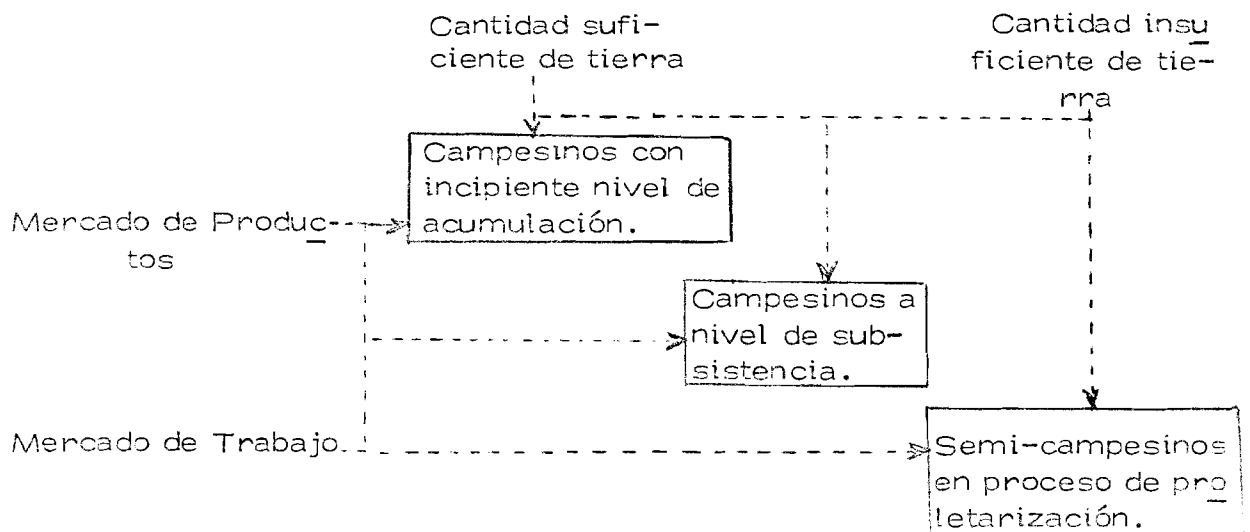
Cantidad suficiente de tierra

Cantidad insuficiente de tierra

Campesinos con incipiente nivel de acumulación.

Mercado de Productos

Campesinos a nivel de subsistencia.

Mercado de Trabajo.

Semi-campesinos en proceso de proletarización.